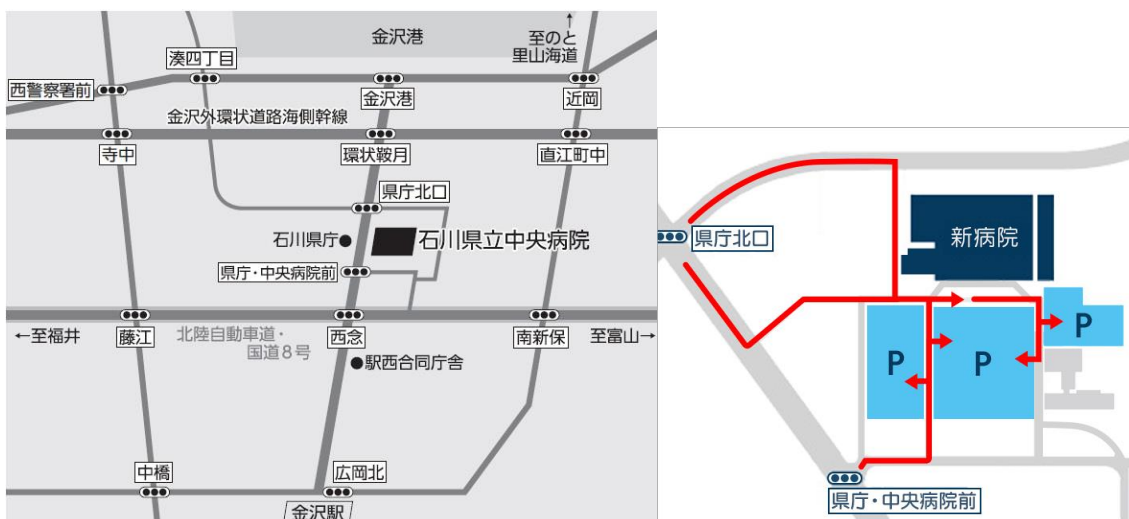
金沢港

至のと里山海道

湊四丁目

西警察署前

金沢港

近岡

金沢外環状道路海側幹線

寺中

環状鞍月

直江町中

県庁北口

石川県庁

石川県立中央病院

県庁・中央病院前

←至福井

藤江

北陸自動車道・国道8号

西念

南新保

至富山→

駅西合同庁舎

中橋

広岡北

金沢駅

県庁北口

新病院

P

P

P

県庁・中央病院前